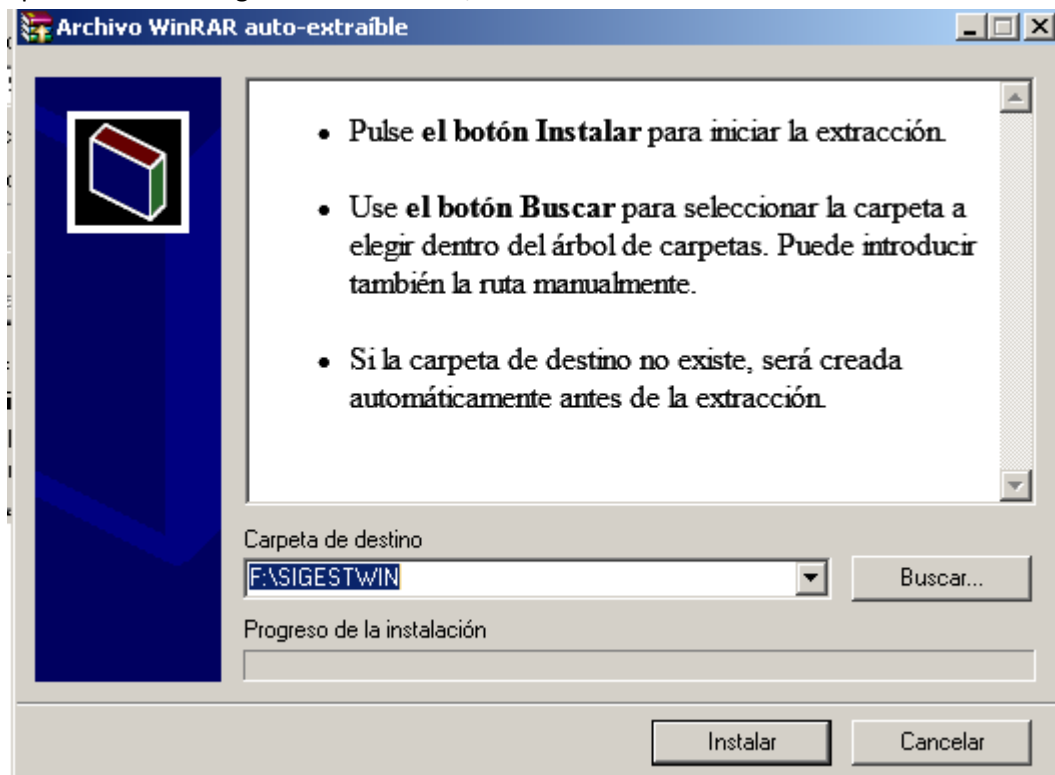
Archivo WinRAR auto-extraíble

• Pulse el botón Instalar para iniciar la extracción.

• Use el botón Buscar para seleccionar la carpeta a elegir dentro del árbol de carpetas. Puede introducir también la ruta manualmente.

• Si la carpeta de destino no existe, será creada automáticamente antes de la extracción.

Carpeta de destino
F:\SIGESTWIN
Buscar...
Progreso de la instalación

Instalar
Cancelar